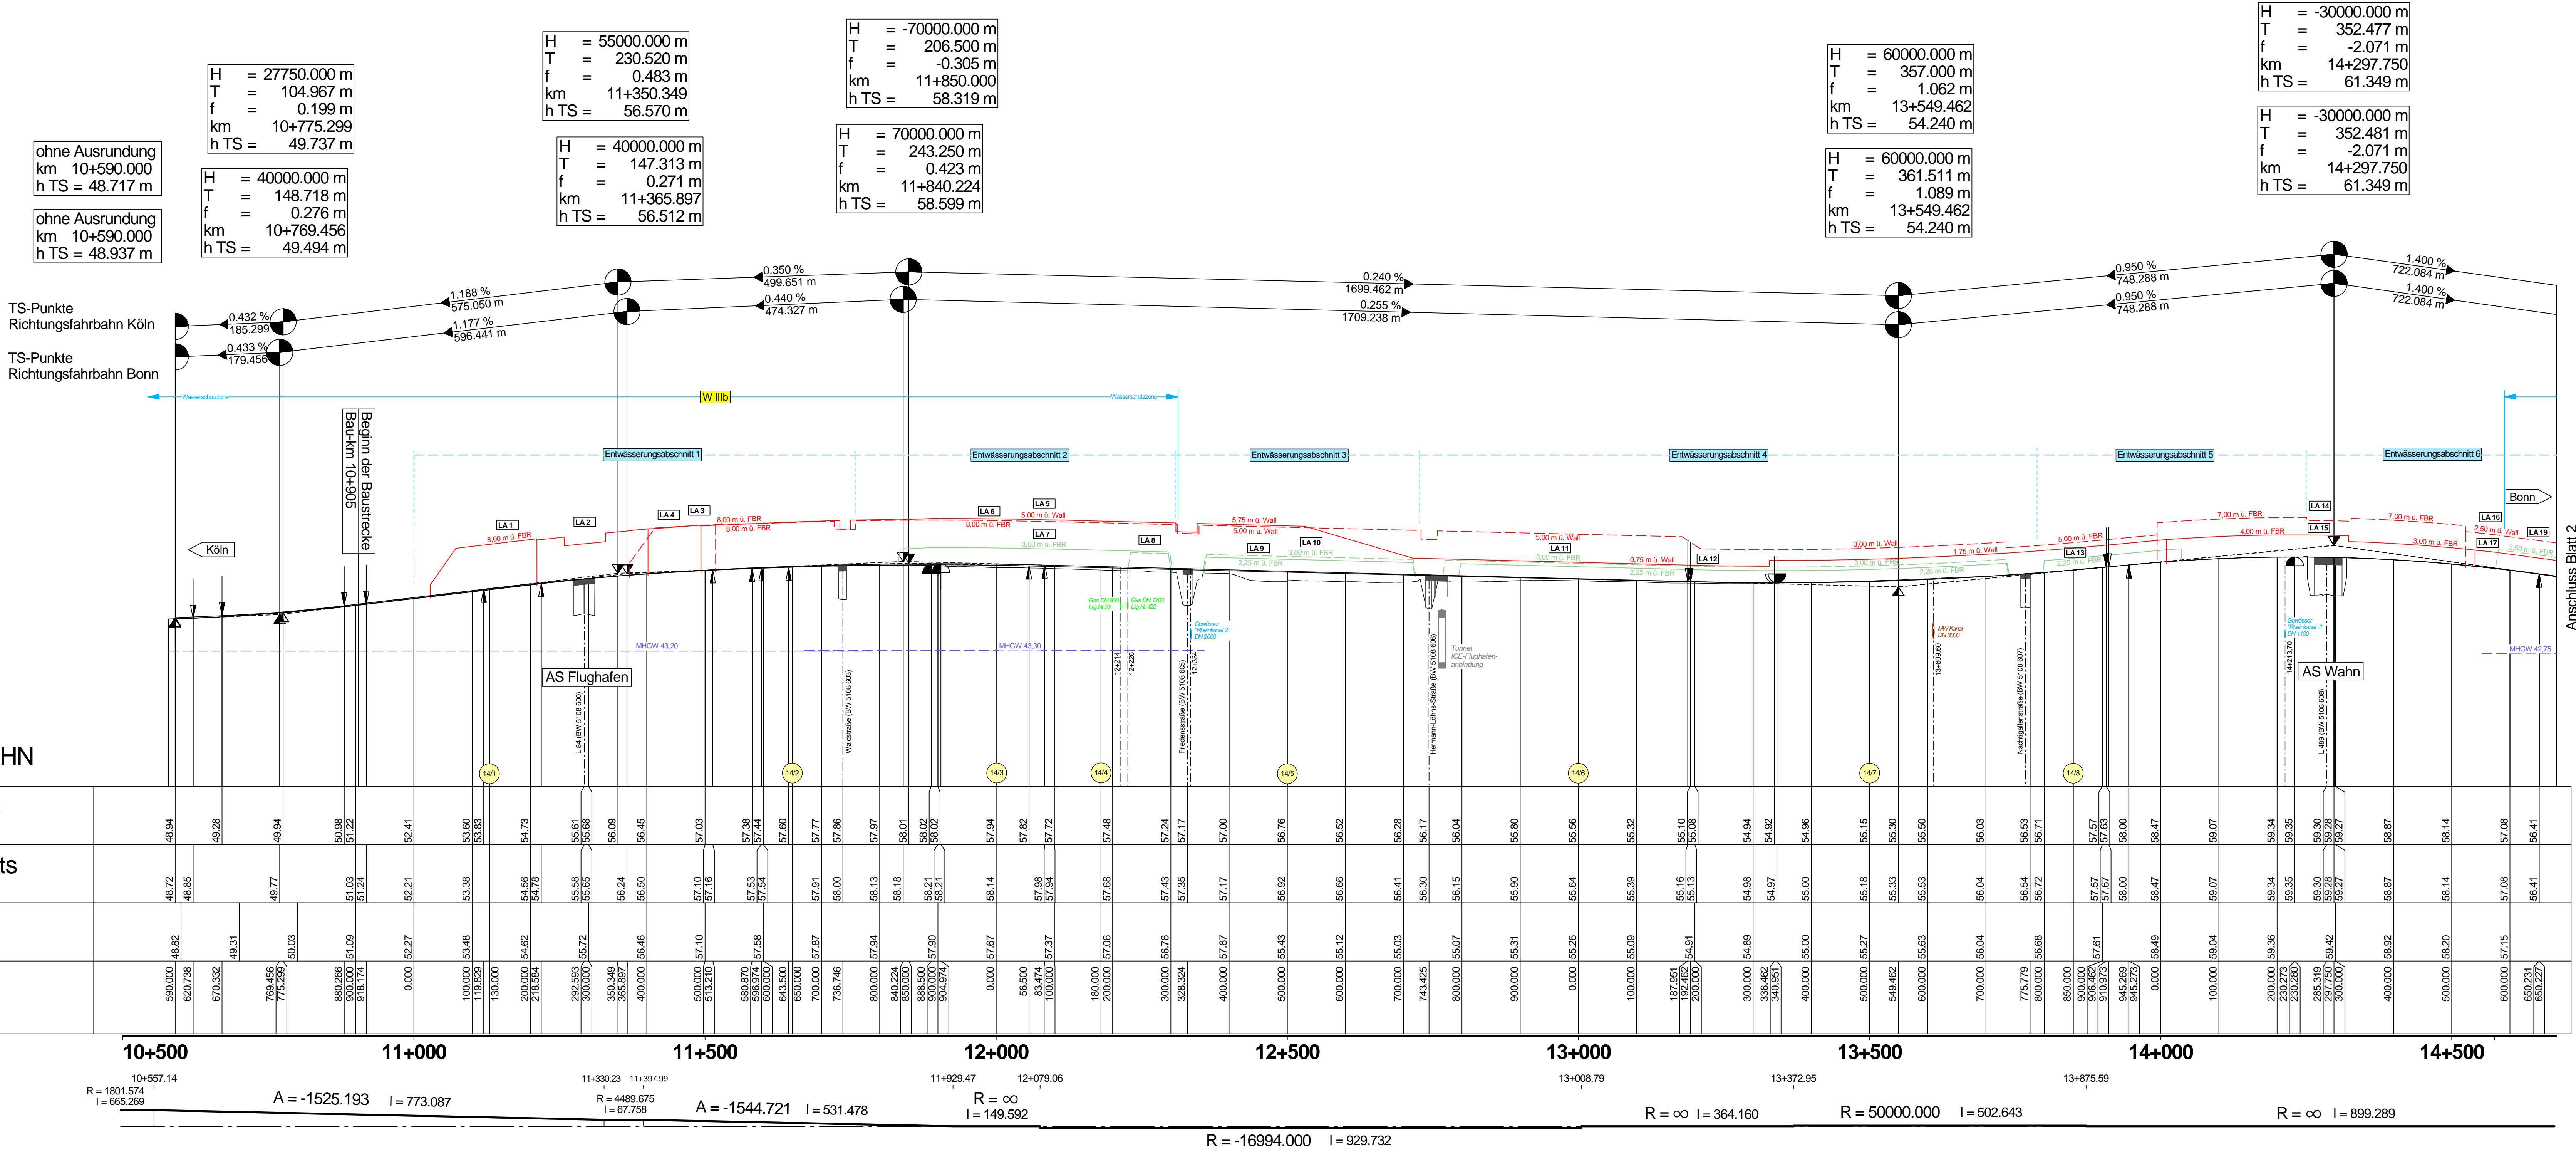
ohne Ausrundung
km 10+590.000
h TS = 48.717 m

ohne Ausrundung
km 10+590.000
h TS = 48.937 m

H = 27750.000 m
T = 104.967 m
f = 0.199 m
km 10+775.299
h TS = 49.737 m

H = 40000.000 m
T = 148.718 m
f = 0.276 m
km 10+769.456
h TS = 49.494 m

H = 55000.000 m
T = 230.520 m
f = 0.483 m
km 11+350.349
h TS = 56.570 m

H = 40000.000 m
T = 147.313 m
f = 0.271 m
km 11+365.897
h TS = 56.512 m

H = -70000.000 m
T = 206.500 m
f = -0.305 m
km 11+850.000
h TS = 58.319 m

H = 70000.000 m
T = 243.250 m
f = 0.423 m
km 11+840.224
h TS = 58.599 m

H = 60000.000 m
T = 357.000 m
f = 1.062 m
km 13+549.462
h TS = 54.240 m

H = 60000.000 m
T = 361.511 m
f = 1.089 m
km 13+549.462
h TS = 54.240 m

H = -30000.000 m
T = 352.477 m
f = -2.071 m
km 14+297.750
h TS = 61.349 m

H = -30000.000 m
T = 352.481 m
f = -2.071 m
km 14+297.750
h TS = 61.349 m

TS-Punkte
Richtungsfahrbahn Köln

TS-Punkte
Richtungsfahrbahn Bonn

0.432 % 185.299
0.433 % 179.456
1.188 % 575.050 m
1.177 % 596.441 m
0.350 % 499.651 m
0.440 % 474.327 m
0.240 % 1699.462 m
0.255 % 1709.238 m
0.950 % 748.288 m
0.950 % 748.288 m
1.400 % 722.084 m
1.400 % 722.084 m

Wasserschutzzone
W IIIb
Wasserschutzzone

Beginn der Baustrecke
Bau-km 10+905

Entwässerungsabschnitt 1
Entwässerungsabschnitt 2
Entwässerungsabschnitt 3
Entwässerungsabschnitt 4
Entwässerungsabschnitt 5
Entwässerungsabschnitt 6

Köln
Bonn
Anschluss Blatt 2

LA 1 LA 2 LA 3 LA 4 LA 5 LA 6 LA 7 LA 8 LA 9 LA 10 LA 11 LA 12 LA 13 LA 14 LA 15 LA 16 LA 17 LA 19

8,00 m ü. FBR
5,00 m ü. Wall
3,00 m ü. FBR
5,75 m ü. Wall
7,00 m ü. FBR
4,00 m ü. FBR
0,75 m ü. Wall
2,25 m ü. FBR
1,75 m ü. Wall

MHGW 43,20
MHGW 43,30
MHGW 42,75

AS Flughafen
AS Wahn
HN
ts

L 84 (BW 5108 600)
Waldstraße (BW 5108 603)
Friedensstraße (BW 5108 605)
Hermann-Löhns-Straße (BW 5108 606)
Tunnel ICE-Flughafenanbindung
Nachtigallenstraße (BW 5108 607)
L 489 (BW 5108 608)
Gewässer "Rheinkanal 2" DN 2000
Gewässer "Rheinkanal 1" DN 1100
MW Kanal DN 3000

14/1 14/2 14/3 14/4 14/5 14/6 14/7 14/8

10+500
11+000
11+500
12+000
12+500
13+000
13+500
14+000
14+500

10+557.14
R = 1801.574
l = 665.269
A = -1525.193 l = 773.087
11+330.23 11+397.99
R = 4489.675
l = 67.758
A = -1544.721 l = 531.478
11+929.47 12+079.06
R = ∞
l = 149.592
R = -16994.000 l = 929.732
13+008.79
R = ∞ l = 364.160
13+372.95
R = 50000.000 l = 502.643
13+875.59
R = ∞ l = 899.289